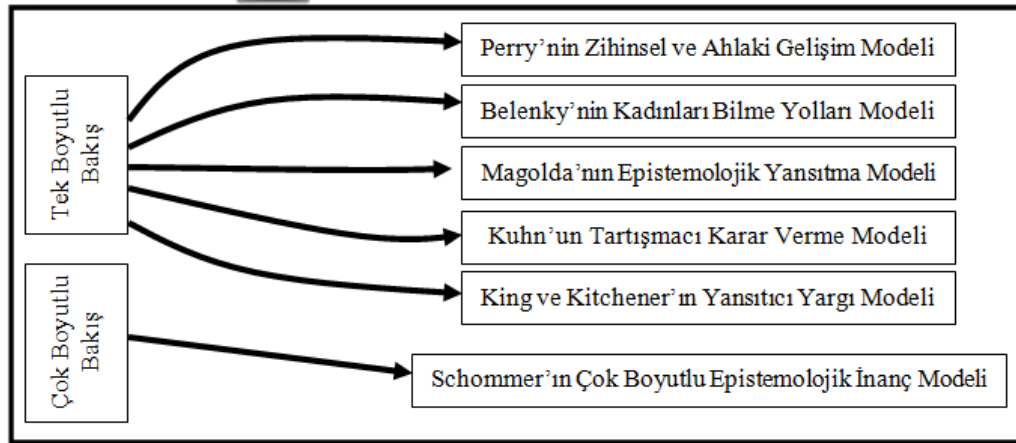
Tek Boyutlu Bakış

Perry'nin Zihinsel ve Ahlaki Gelişim Modeli

Belenky'nin Kadınları Bilme Yolları Modeli

Magolda'nın Epistemolojik Yansıtma Modeli

Kuhn'un Tartışmacı Karar Verme Modeli

King ve Kitchener'ın Yansıtıcı Yargı Modeli

Çok Boyutlu Bakış

Schommer'ın Çok Boyutlu Epistemolojik İnanç Modeli